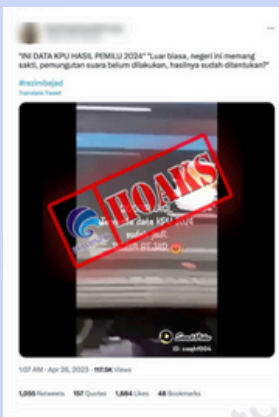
"INI DATA KPU HASIL PEMILU 2024" "Luar biasa, negeri ini memang sakti, pemungutan suara belum dilakukan, hasilnya sudah ditentukan?"

#rezimbejad

Translate Tweet

HOAKS

ini data KPU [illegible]

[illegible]

1:07 AM · Apr 26, 2023 · 117.9K Views

1,055 Retweets 157 Quotes 1,554 Likes 48 Bookmarks